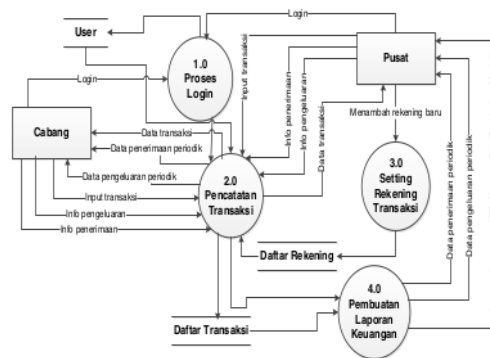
User

Login

1.0
Proses
Login

Pusat

Login

Input transaksi

Info penerimaan

Info pengeluaran

Data transaksi

Menambah rekening baru

Cabang

Data transaksi

Data penerimaan periodik

Data pengeluaran periodik

Input transaksi

Info pengeluaran

Info penerimaan

2.0
Pencatatan
Transaksi

3.0
Setting
Rekening
Transaksi

Daftar Rekening

Data transaksi

Data penerimaan periodik

Data pengeluaran periodik

4.0
Pembuatan
Laporan
Keuangan

Daftar Transaksi